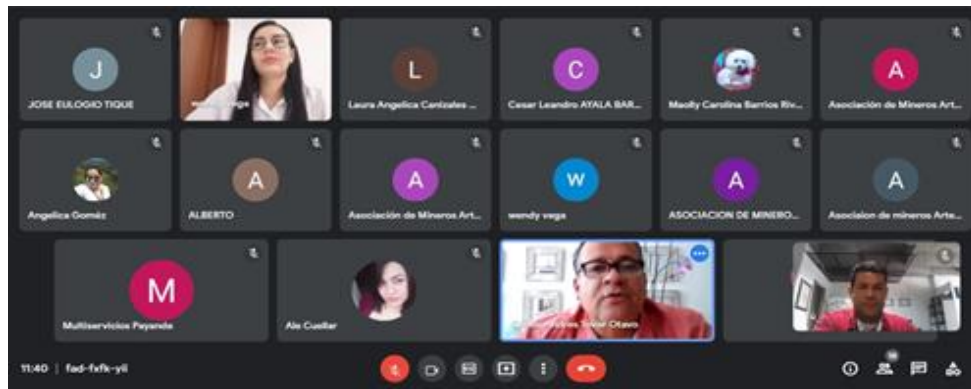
J
JOSE EULOGIO TIQUE

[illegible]ega

L
Laura Angelica Canizales ...

C
Cesar Leandro AYALA BAR...

Maoly Carolina Barrios Riv...

A
Asociación de Mineros Art...

Angelica Gomiz

A
ALBERTO

A
Asociación de Mineros Art...

W
wendy vega

A
ASOCIACION DE MINERO...

A
Asociaion de mineros Arte...

M
Multiservicios Payande

Ale Cuellar

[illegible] Tovar Otavo

11:40 | fad-fxfk-yii